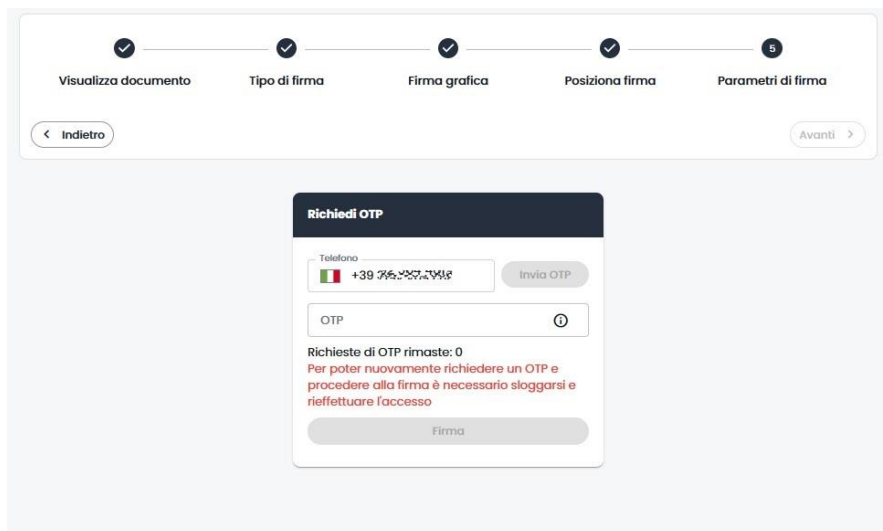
Visualizza documento

Tipo di firma

Firma grafica

Posiziona firma

5

Parametri di firma

< Indietro

Avanti >

Richiedi OTP

Telefono

+39 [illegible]

Invia OTP

OTP

Richieste di OTP rimaste: 0

Per poter nuovamente richiedere un OTP e procedere alla firma è necessario sloggarsi e rieffettuare l'accesso

Firma